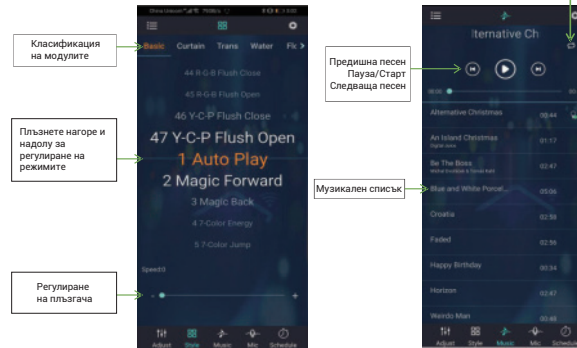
Класификация на модулите

Basic Curtain Trans Water Flo

44 R-G-B Flush Close
45 R-G-B Flush Open
46 Y-C-P Flush Close
47 Y-C-P Flush Open
1 Auto Play
2 Magic Forward
3 Magic Back
4 7-Color Energy
5 7-Color Jump

Плъзнете нагоре и надолу за регулиране на режимите

Speed

Регулиране на плъзгача

Adjust Style Music Mic Schedule

lternative Ch

Предишна песен
Пауза/Старт
Следваща песен

Alternative Christmas 00:44
An Island Christmas 01:17
Be The Boss 02:47
Blue and White Porcel... 05:06
Croatia 02:59
Faded 02:56
Happy Birthday 00:34
Horizon 02:47
Weirdo Man 00:48

Музикален списък

Adjust Style Music Mic Schedule